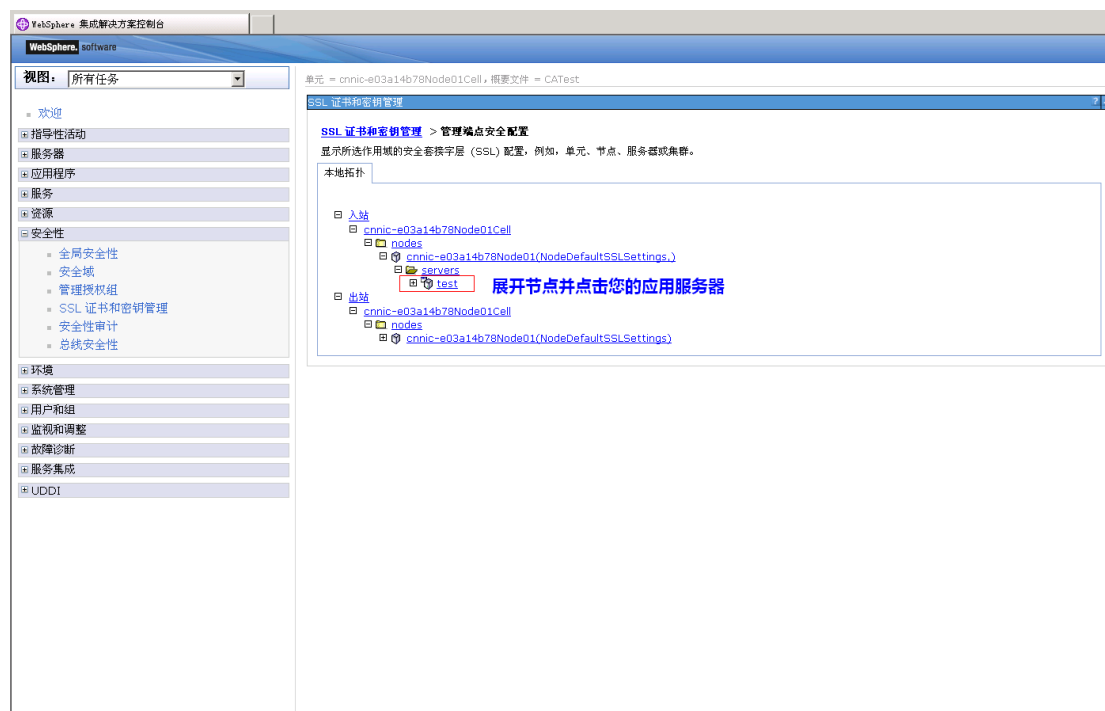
WebSphere 集成解决方案控制台

WebSphere. software

视图： 所有任务

欢迎
⊞ 指导性活动
⊞ 服务器
⊞ 应用程序
⊞ 服务
⊞ 资源
⊟ 安全性
全局安全性
安全域
管理授权组
SSL 证书和密钥管理
安全性审计
总线安全性
⊞ 环境
⊞ 系统管理
⊞ 用户和组
⊞ 监视和调整
⊞ 故障诊断
⊞ 服务集成
⊞ UDDI

单元 = cnnic-e03a14b78Node01Cell，概要文件 = CATest

SSL 证书和密钥管理

SSL 证书和密钥管理 > 管理端点安全配置

显示所选作用域的安全套接字层（SSL）配置，例如，单元、节点、服务器或集群。

本地拓扑

⊟ 入站
⊟ cnnic-e03a14b78Node01Cell
⊟ nodes
⊟ cnnic-e03a14b78Node01(NodeDefaultSSLSettings,)
⊟ servers
⊞ test
展开节点并点击您的应用服务器
⊟ 出站
⊟ cnnic-e03a14b78Node01Cell
⊟ nodes
⊞ cnnic-e03a14b78Node01(NodeDefaultSSLSettings)